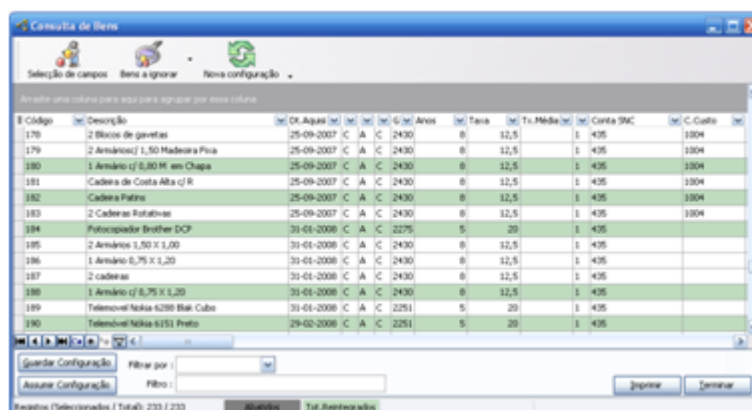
Consulta de Bens

Selecção de campos | Bens a ignorar | Nova configuração

Arraste uma coluna para aqui para agrupar por essa coluna

| Código | Descrição | Dt.Aquisi |  |  |  | G | Anos | Taxa | Tx.Média |  | Conta SNC | C.Custo |
|---|---|---|---|---|---|---|---|---|---|---|---|---|
| 178 | 2 Blocos de gavetas | 25-09-2007 | C | A | C | 2430 | 8 | 12,5 |  | 1 | 435 | 1004 |
| 179 | 2 Armários c/ 1,50 Madeira Fixa | 25-09-2007 | C | A | C | 2430 | 8 | 12,5 |  | 1 | 435 | 1004 |
| 180 | 1 Armário c/ 0,80 M. em Chapa | 25-09-2007 | C | A | C | 2430 | 8 | 12,5 |  | 1 | 435 | 1004 |
| 181 | Cadeira de Costa Alta c/ R | 25-09-2007 | C | A | C | 2430 | 8 | 12,5 |  | 1 | 435 | 1004 |
| 182 | Cadeira Patins | 25-09-2007 | C | A | C | 2430 | 8 | 12,5 |  | 1 | 435 | 1004 |
| 183 | 2 Cadeiras Rotativas | 25-09-2007 | C | A | C | 2430 | 8 | 12,5 |  | 1 | 435 | 1004 |
| 184 | Fotocopiador Brother DCP | 31-01-2008 | C | A | C | 2275 | 5 | 20 |  | 1 | 435 |  |
| 185 | 2 Armários 1,50 X 1,00 | 31-01-2008 | C | A | C | 2430 | 8 | 12,5 |  | 1 | 435 |  |
| 186 | 1 Armário 0,75 X 1,20 | 31-01-2008 | C | A | C | 2430 | 8 | 12,5 |  | 1 | 435 |  |
| 187 | 2 cadeiras | 31-01-2008 | C | A | C | 2430 | 8 | 12,5 |  | 1 | 435 |  |
| 188 | 1 Armário c/ 0,75 X 1,20 | 31-01-2008 | C | A | C | 2430 | 8 | 12,5 |  | 1 | 435 |  |
| 189 | Telemovel Nokia 6288 Blak Cubo | 31-01-2008 | C | A | C | 2251 | 5 | 20 |  | 1 | 435 |  |
| 190 | Telemóvel Nokia 6151 Preto | 29-02-2008 | C | A | C | 2251 | 5 | 20 |  | 1 | 435 |  |

Guardar Configuração | Filtrar por : | Imprimir | Terminar
Assumir Configuração | Filtro :

Registos (Seleccionados / Total): 233 / 233 | Abatidos | Txt.Reintegrados